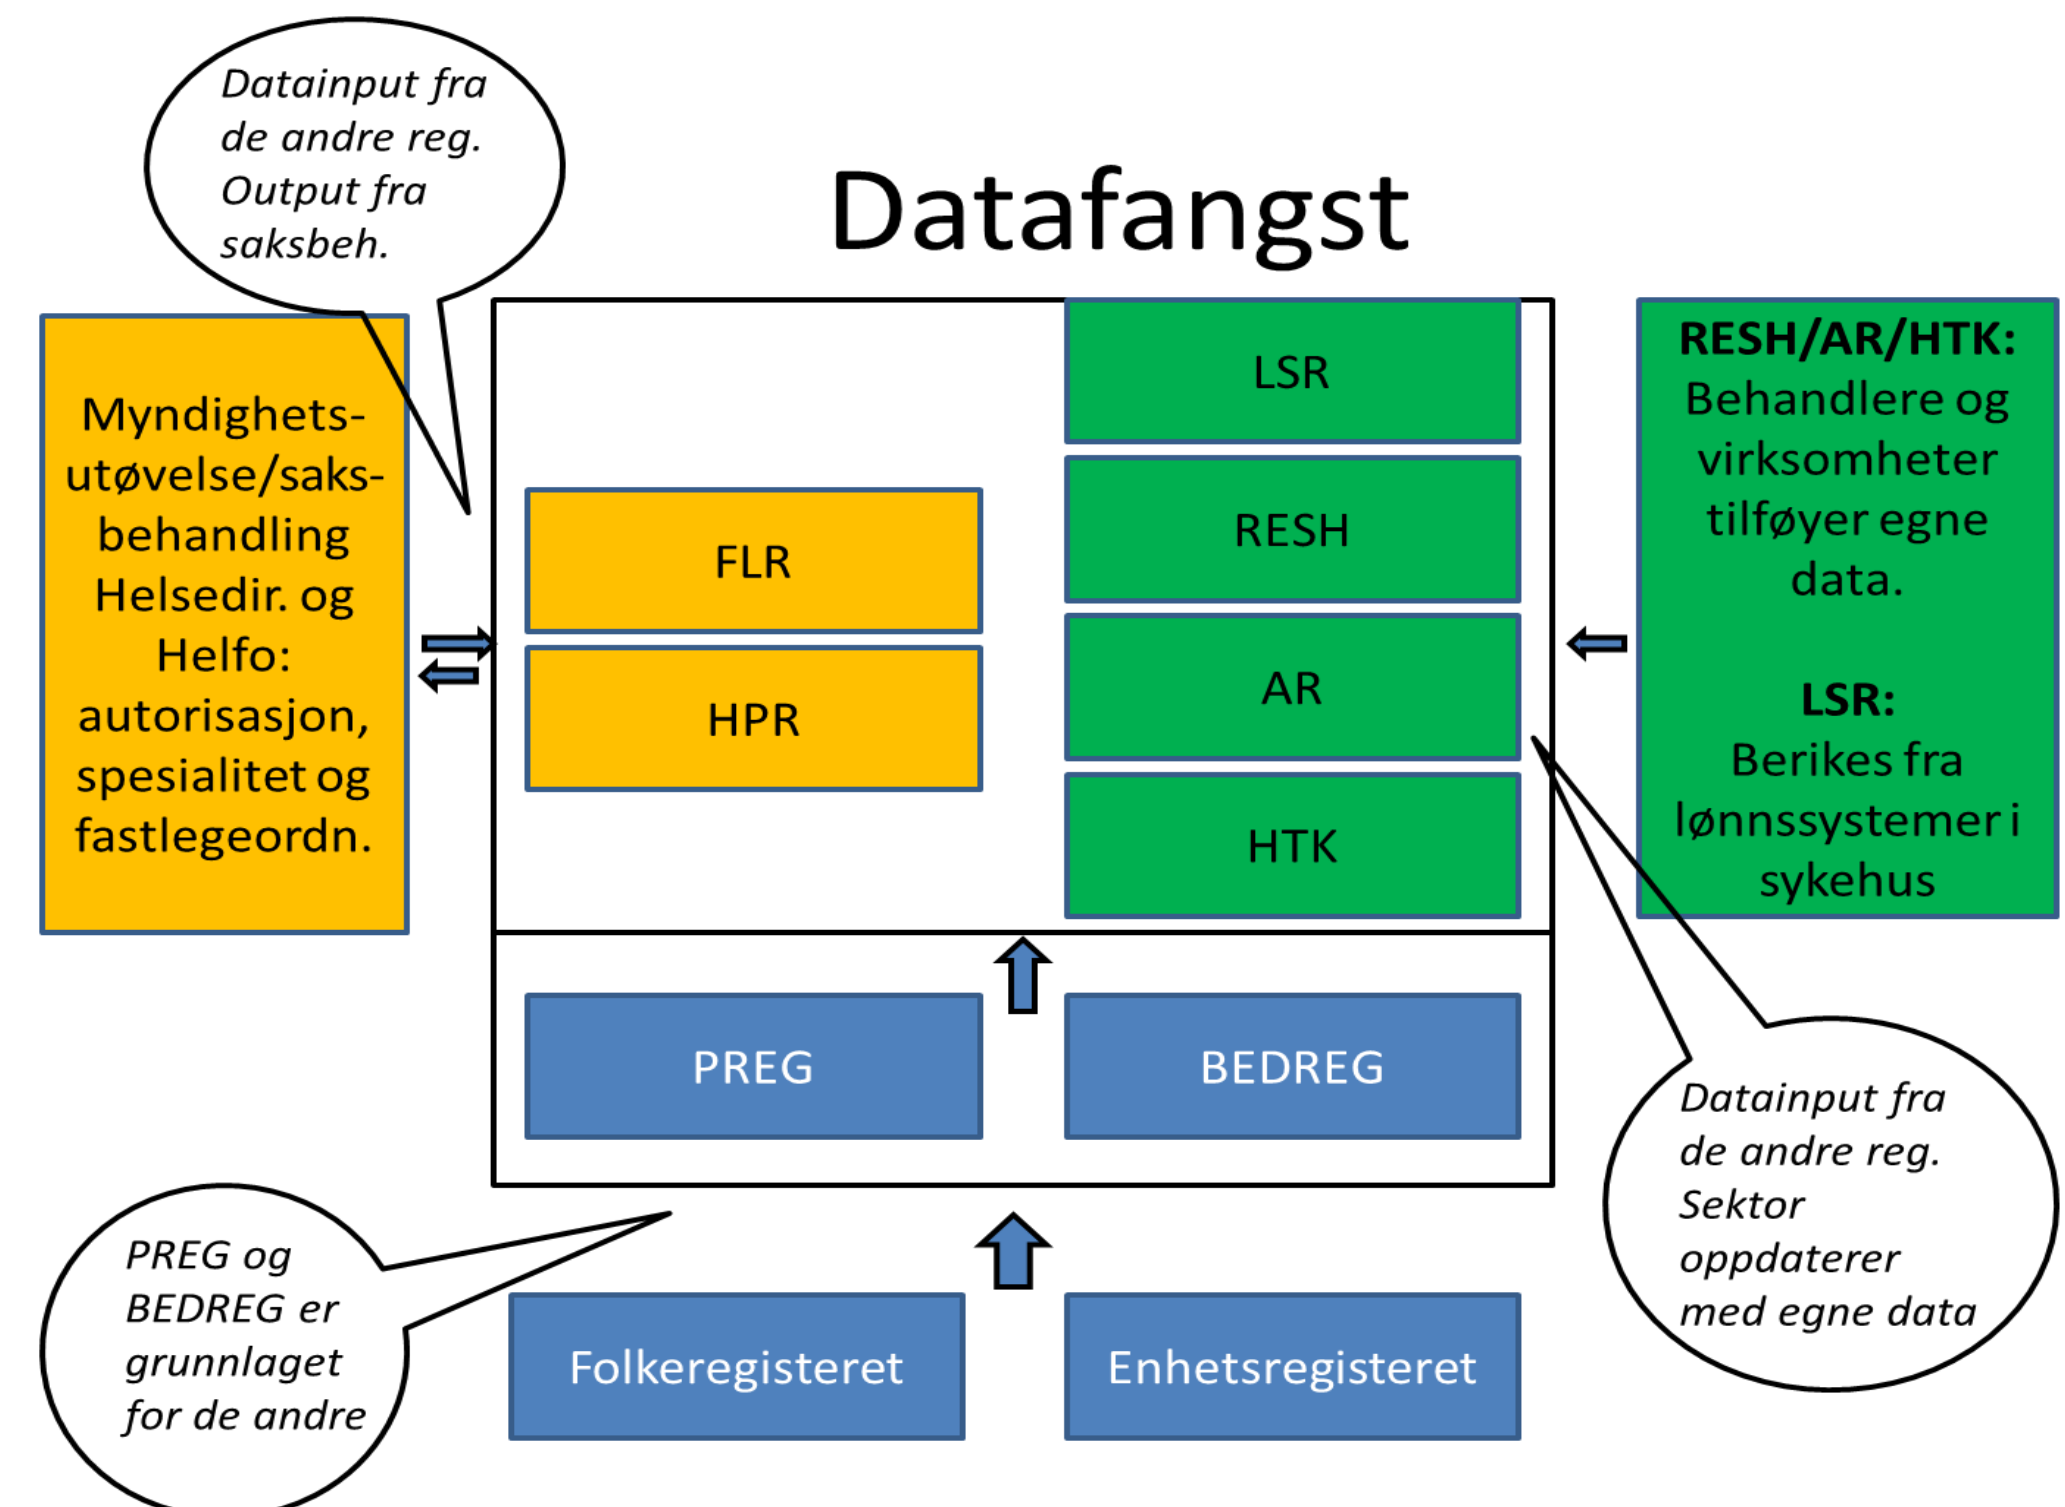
Datainput fra de andre reg. Output fra saksbeh.

Datafangst

Myndighets-utøvelse/saks-behandling Helsedir. og Helfo: autorisasjon, spesialitet og fastlegeordn.

FLR

HPR

LSR

RESH

AR

HTK

**RESH/AR/HTK:**
Behandlere og virksomheter tilføyer egne data.

**LSR:**
Berikes fra lønnssystemer i sykehus

PREG

BEDREG

Datainput fra de andre reg. Sektor oppdaterer med egne data

PREG og BEDREG er grunnlaget for de andre

Folkeregisteret

Enhetsregisteret